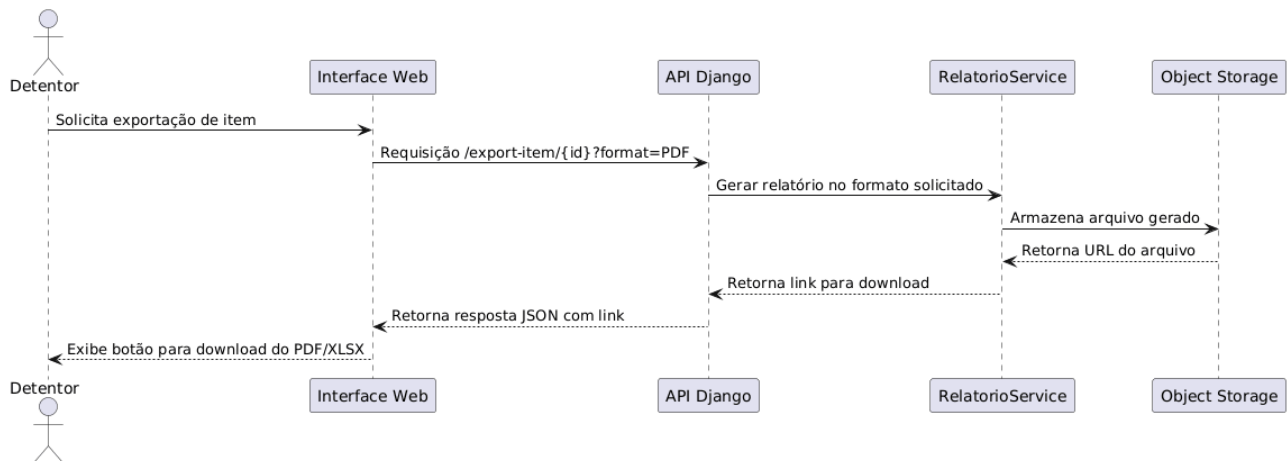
Detentor

Interface Web

API Django

RelatorioService

Object Storage

Solicita exportação de item

Requisição /export-item/{id}?format=PDF

Gerar relatório no formato solicitado

Armazena arquivo gerado

Retorna URL do arquivo

Retorna link para download

Retorna resposta JSON com link

Exibe botão para download do PDF/XLSX

Detentor

Interface Web

API Django

RelatorioService

Object Storage